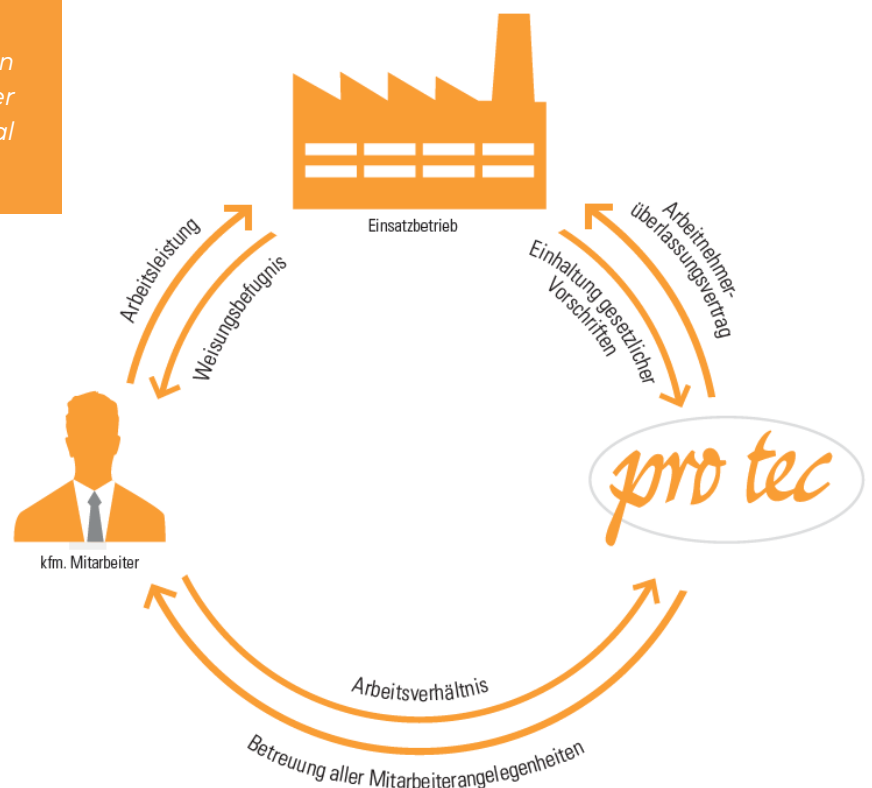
n
er
al

Einsatzbetrieb

Arbeitsleistung

Weisungsbefugnis

Arbeitnehmerüberlassungsvertrag

Einhaltung gesetzlicher Vorschriften

kfm. Mitarbeiter

pro tec

Arbeitsverhältnis

Betreuung aller Mitarbeiterangelegenheiten